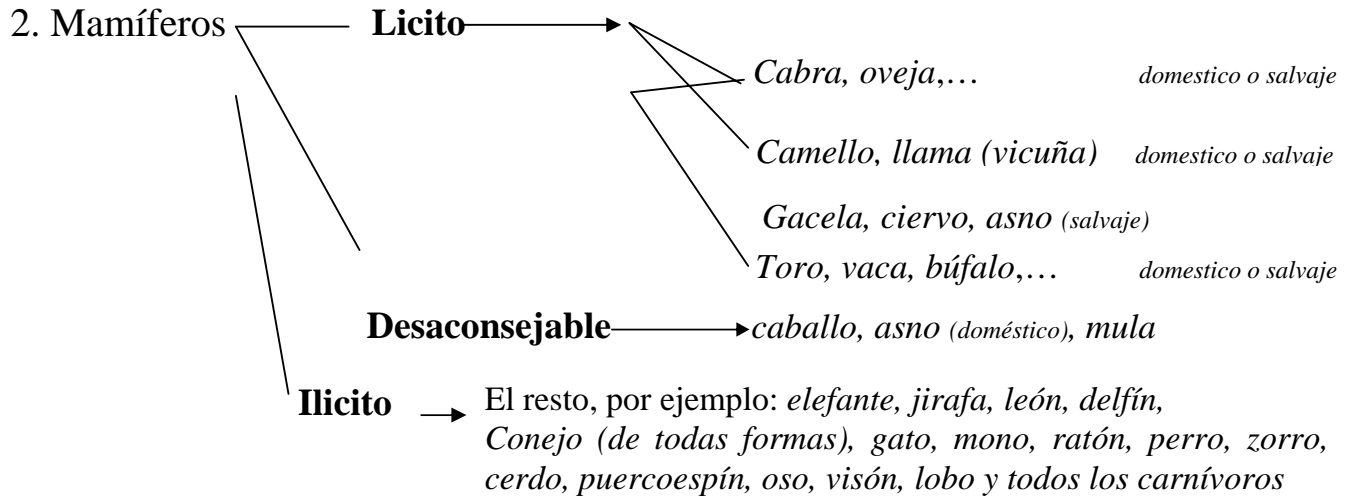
2. Mamíferos

Licito

Cabra, oveja,… domestico o salvaje

Camello, llama (vicuña) domestico o salvaje

Gacela, ciervo, asno (salvaje)

Toro, vaca, búfalo,… domestico o salvaje

Desaconsejable caballo, asno (doméstico), mula

Ilicito El resto, por ejemplo: elefante, jirafa, león, delfín, Conejo (de todas formas), gato, mono, ratón, perro, zorro, cerdo, puercoespín, oso, visón, lobo y todos los carnívoros